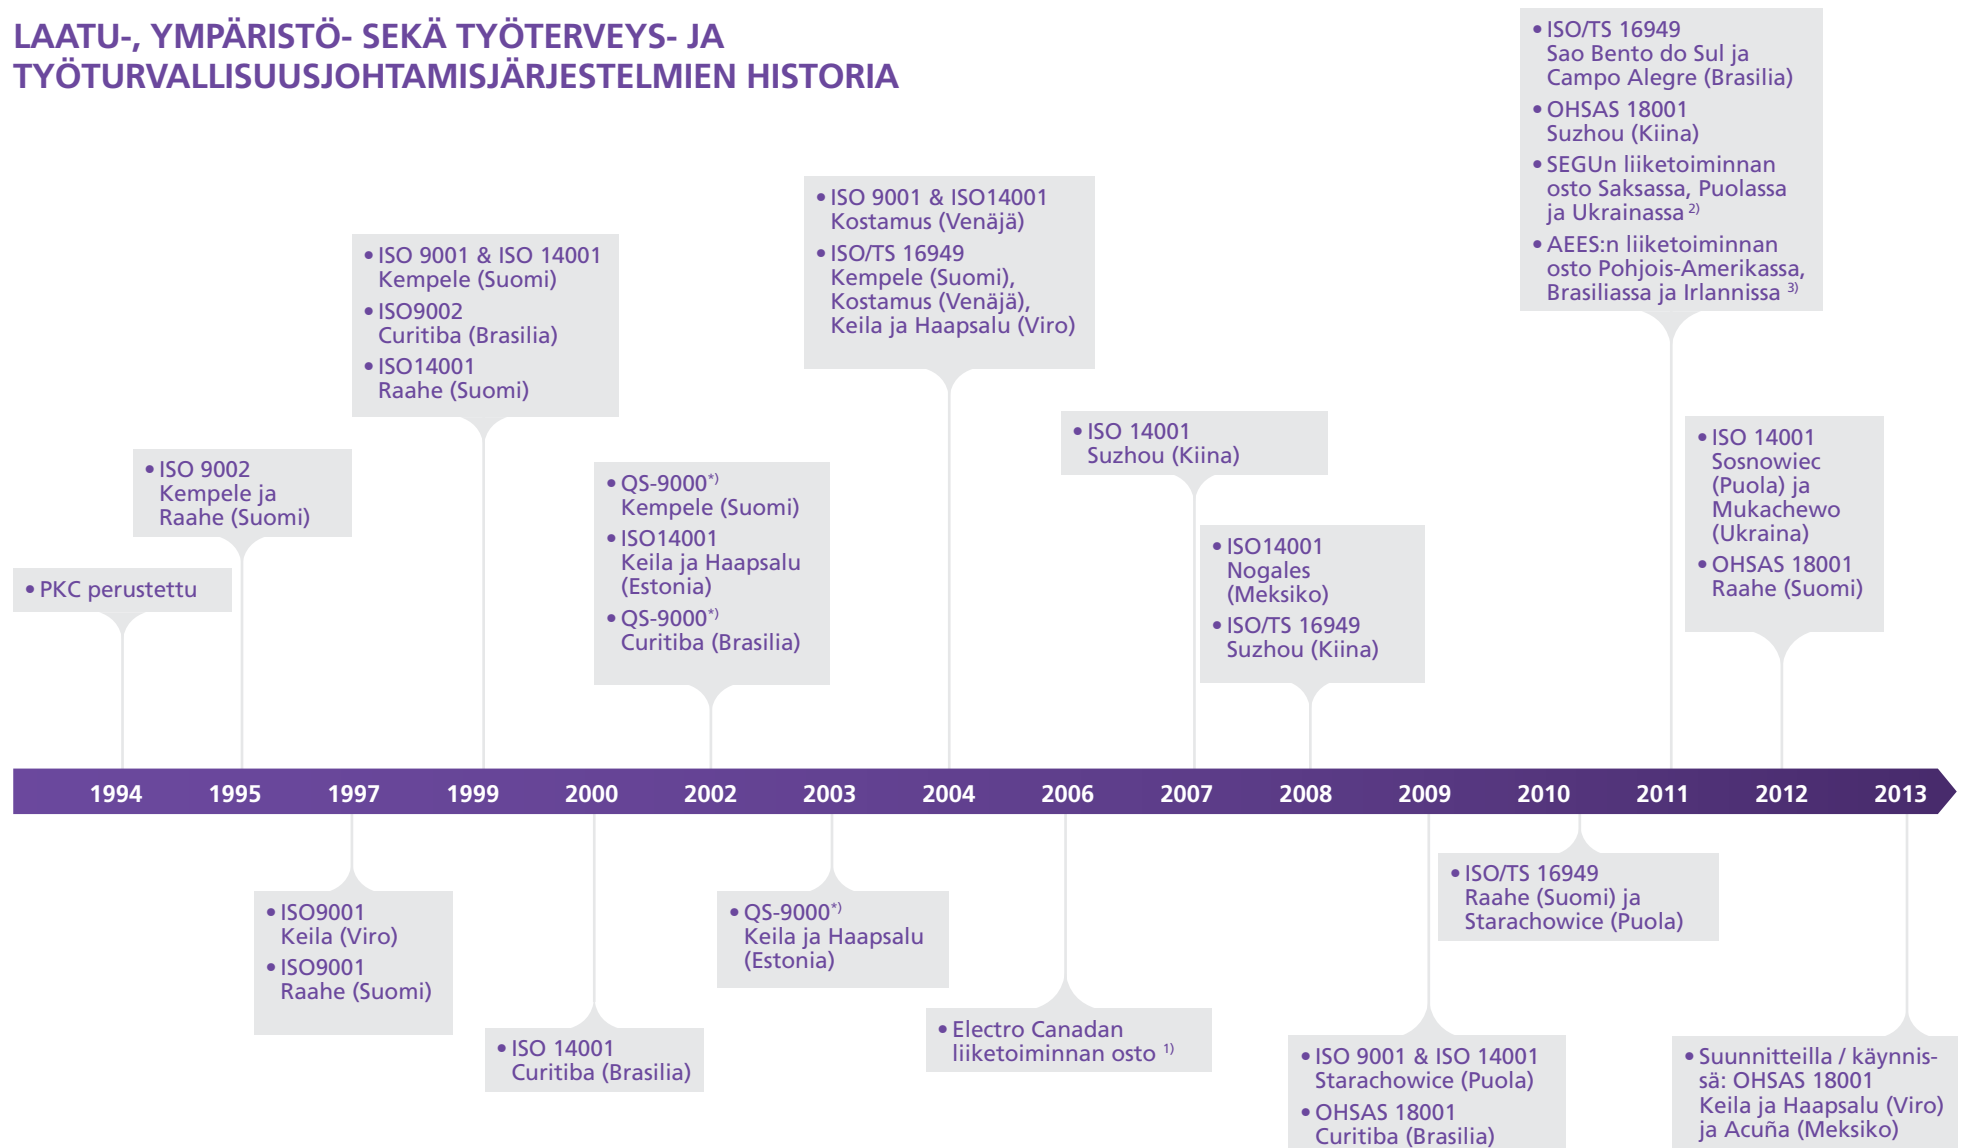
LAATU-, YMPÄRISTÖ- SEKÄ TYÖTERVEYS- JA TYÖTURVALLISUUSJOHTAMISJÄRJESTELMIEN HISTORIA

• PKC perustettu

• ISO 9002 Kempele ja Raahe (Suomi)

• ISO 9001 & ISO 14001 Kempele (Suomi)
• ISO9002 Curitiba (Brasilia)
• ISO14001 Raahe (Suomi)

• QS-9000*) Kempele (Suomi)
• ISO14001 Keila ja Haapsalu (Estonia)
• QS-9000*) Curitiba (Brasilia)

• ISO 9001 & ISO14001 Kostamus (Venäjä)
• ISO/TS 16949 Kempele (Suomi), Kostamus (Venäjä), Keila ja Haapsalu (Viro)

• ISO 14001 Suzhou (Kiina)

• ISO14001 Nogales (Meksiko)
• ISO/TS 16949 Suzhou (Kiina)

• ISO/TS 16949 Sao Bento do Sul ja Campo Alegre (Brasilia)
• OHSAS 18001 Suzhou (Kiina)
• SEGUn liiketoiminnan osto Saksassa, Puolassa ja Ukrainassa $^{2)}$
• AEES:n liiketoiminnan osto Pohjois-Amerikassa, Brasiliassa ja Irlannissa $^{3)}$

• ISO 14001 Sosnowiec (Puola) ja Mukachewo (Ukraina)
• OHSAS 18001 Raahe (Suomi)

1994 1995 1997 1999 2000 2002 2003 2004 2006 2007 2008 2009 2010 2011 2012 2013

• ISO9001 Keila (Viro)
• ISO9001 Raahe (Suomi)

• ISO 14001 Curitiba (Brasilia)

• QS-9000*) Keila ja Haapsalu (Estonia)

• Electro Canadan liiketoiminnan osto $^{1)}$

• ISO/TS 16949 Raahe (Suomi) ja Starachowice (Puola)

• ISO 9001 & ISO 14001 Starachowice (Puola)
• OHSAS 18001 Curitiba (Brasilia)

• Suunnitteilla / käynnissä: OHSAS 18001 Keila ja Haapsalu (Viro) ja Acuña (Meksiko)